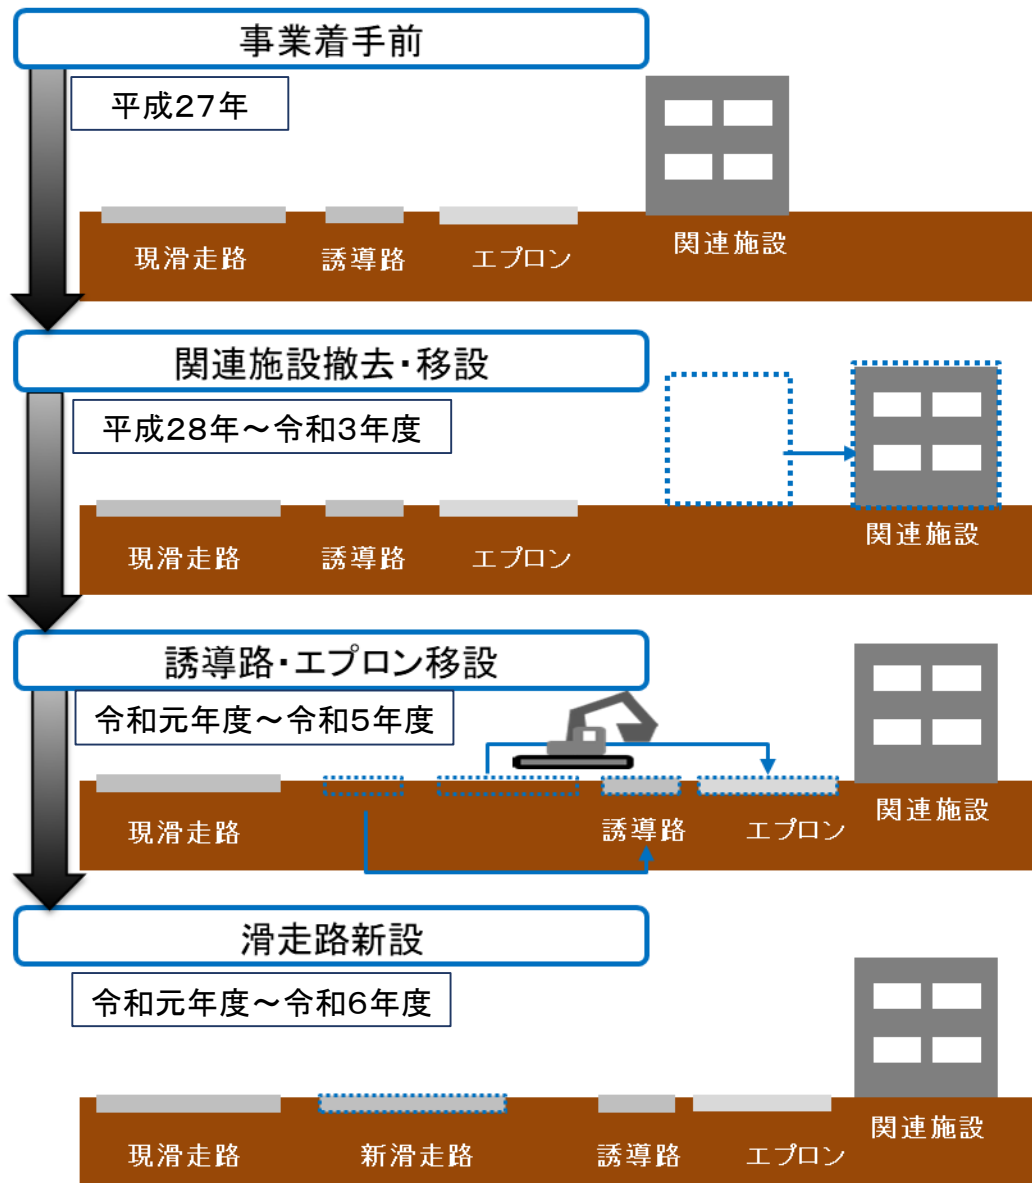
事業着手前

平成27年

現滑走路
誘導路
エプロン
関連施設

関連施設撤去・移設

平成28年～令和3年度

現滑走路
誘導路
エプロン
関連施設

誘導路・エプロン移設

令和元年度～令和5年度

現滑走路
誘導路
エプロン
関連施設

滑走路新設

令和元年度～令和6年度

現滑走路
新滑走路
誘導路
エプロン
関連施設